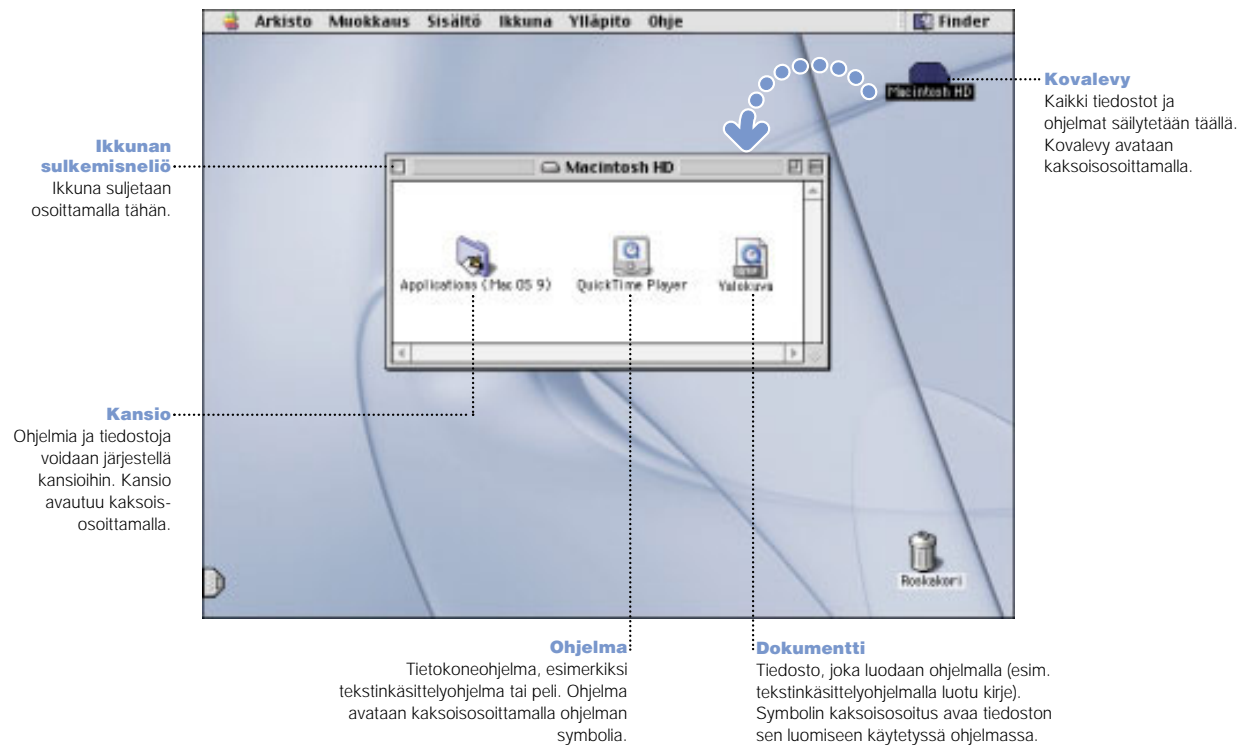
Arkisto Muokkaus Sisältö Ikkuna Ylläpito Ohje

Finder

Macintosh HD

Kovalevy
Kaikki tiedostot ja ohjelmat säilytetään täällä. Kovalevy avataan kaksoisosoittamalla.

Ikkunan sulkemisneliö
Ikkuna suljetaan osoittamalla tähän.

Macintosh HD

Applications (Mac OS 9)

QuickTime Player

Valokuva

Kansio
Ohjelmia ja tiedostoja voidaan järjestellä kansioihin. Kansio avautuu kaksoisosoittamalla.

Roskakori

Ohjelma
Tietokoneohjelma, esimerkiksi tekstinkäsittelyohjelma tai peli. Ohjelma avataan kaksoisosoittamalla ohjelman symbolia.

Dokumentti
Tiedosto, joka luodaan ohjelmalla (esim. tekstinkäsittelyohjelmalla luotu kirje). Symbolin kaksoisosoitus avaa tiedoston sen luomiseen käytetyssä ohjelmassa.